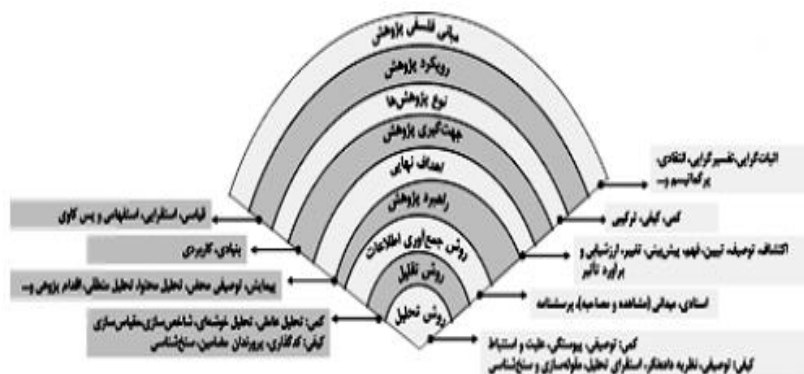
مبانی فلسفی پژوهش
رویکرد پژوهش
نوع پژوهش‌ها
جهت‌گیری پژوهش
اهداف نهایی
راهبرد پژوهش
روش جمع‌آوری اطلاعات
روش تقلیل
روش تحلیل

اثبات‌گرایی، تفسیرگرایی، انتقادی، پرگماتیسم و...

کمی، کیفی، ترکیبی

اکتشاف، توصیف، تبیین، فهم، پیش‌بینی، تغییر، ارزشیابی و برآورد تأثیر

اسنادی، میدانی (مشاهده و مصاحبه)، پرسشنامه

کمی: توصیفی، پیوستگی، علیت و استنباط
کیفی: توصیفی، نظریه داده‌بنیاد، استقرای تحلیل، علیت‌سازی و سنخ‌شناسی

قیاسی، استقرایی، استفهامی و پس‌کاوی

بنیادی، کاربردی

پیمایش، توصیفی محض، تحلیل محتوا، تحلیل منطقی، اقدام پژوهی و...

کمی: تحلیل عاملی، تحلیل خوشه‌ای، شاخص‌سازی، مقیاس‌سازی
کیفی: کدگذاری، پروردن مفاهیم، سنخ‌شناسی